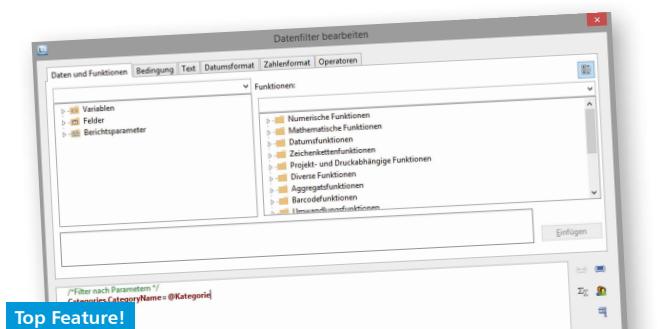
Datenfilter bearbeiten

Daten und Funktionen | Bedingung | Text | Datumsformat | Zahlenformat | Operatoren

Variablen
Felder
Berichtsparameter

Funktionen:

Numerische Funktionen
Mathematische Funktionen
Datumsfunktionen
Zeichenkettenfunktionen
Projekt- und Druckabhängige Funktionen
Diverse Funktionen
Aggregatsfunktionen
Barcodefunktionen
Umwandlungsfunktionen

Einfügen

/*Filter nach Parametern */
Categories.CategoryName = @Kategorie

Top Feature!